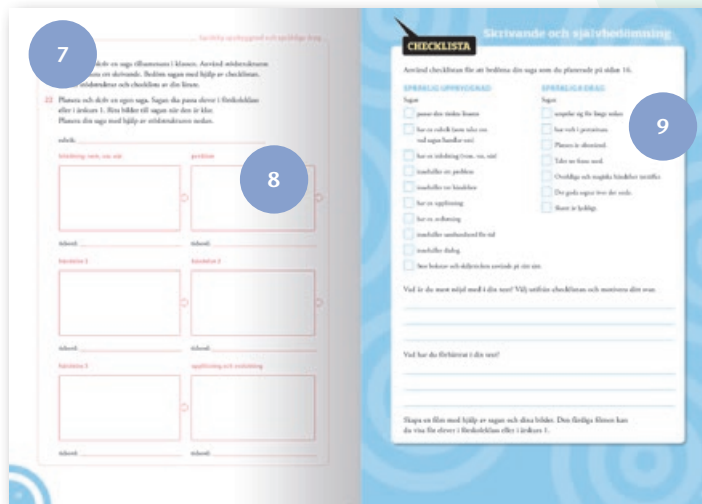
7

8

9

Berätta sagor och språkliga drag

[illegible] skriv en saga tillsammans i klassen. Använd mönstertexten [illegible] ett skrivande. Bedöm sagan med hjälp av checklistan. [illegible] mönstertexten och checklistan en gång till.

22 Planera och skriv en egen saga. Sagan ska passa elever i förskoleklass eller i årskurs 1. Rita bilder till sagan när den är klar. Planera din saga med hjälp av sagostrukturen nedan.

rubrik:

inledning (vem, var, när) | problem

fakta/ord:

händelse 1 | händelse 2

fakta/ord:

händelse 3 | upplösning och avslutning

fakta/ord:

CHECKLISTA

Skrivande och självbedömning

Använd checklistan för att bedöma din saga som du planerade på sidan 16.

SPRÅKLIG UPPBYGGNAD
Sagan

passar den tänkta läsaren
har en rubrik (som talar om vad sagan handlar om)
har en inledning (vem, var, när)
innehåller ett problem
innehåller tre händelser
har en upplösning
har en avslutning
innehåller sambandsord för tid
innehåller dialog
har bokstav och skiljetecken använts på rätt sätt

SPRÅKLIGA DRAG
Sagan

inleds/slutar på ett sätt som sagor
har verb i preteritum
Platsen är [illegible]
Tales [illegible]
Ovanliga och magiska händelser inträffar
Det goda segrar över det onda
Slutet är lyckligt

Vad är du mest nöjd med i din text? Välj utifrån checklistan och motivera ditt svar.

Vad kan du förbättra i din text?

Skapa en film med hjälp av sagan och dina bilder. Den färdiga filmen kan du visa för elever i förskoleklass eller i årskurs 1.